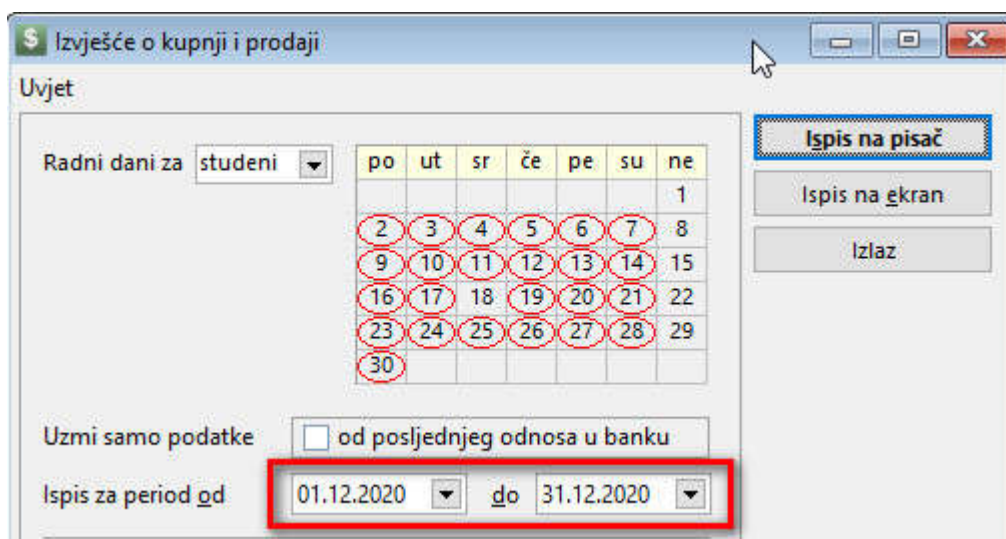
Izvješće o kupnji i prodaji

Uvjet

Radni dani za studeni

| po | ut | sr | če | pe | su | ne |
|---|---|---|---|---|---|---|
| | | | | | | 1 |
| 2 | 3 | 4 | 5 | 6 | 7 | 8 |
| 9 | 10 | 11 | 12 | 13 | 14 | 15 |
| 16 | 17 | 18 | 19 | 20 | 21 | 22 |
| 23 | 24 | 25 | 26 | 27 | 28 | 29 |
| 30 | | | | | | |

Uzmi samo podatke
od posljednjeg odnosa u banku

Ispis za period od 01.12.2020 do 31.12.2020

Ispis na pisač
Ispis na ekran
Izlaz